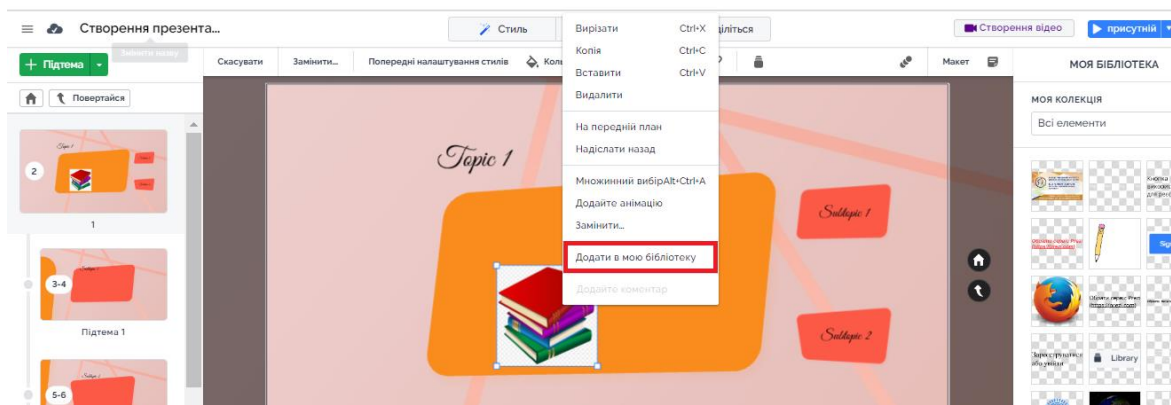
Створення презента...

Змінити назву

Стиль

іліться

Створення відео

присутній

Підтема

Скасувати

Замінити...

Попередні налаштування стилів

Кол

Макет

МОЯ БІБЛІОТЕКА

Повертайся

МОЯ КОЛЕКЦІЯ

Всі елементи

2

Topic 1

1

3-4

Subtopic 1

Підтема 1

5-6

Subtopic 2

Topic 1

Subtopic 1

Subtopic 2

Вирізати Ctrl+X

Копія Ctrl+C

Вставити Ctrl+V

Видалити

На передній план

Надіслати назад

Множинний вибірAlt+Ctrl+A

Додайте анімацію

Замінити...

Додати в мою бібліотеку

Додайте коментар

Library